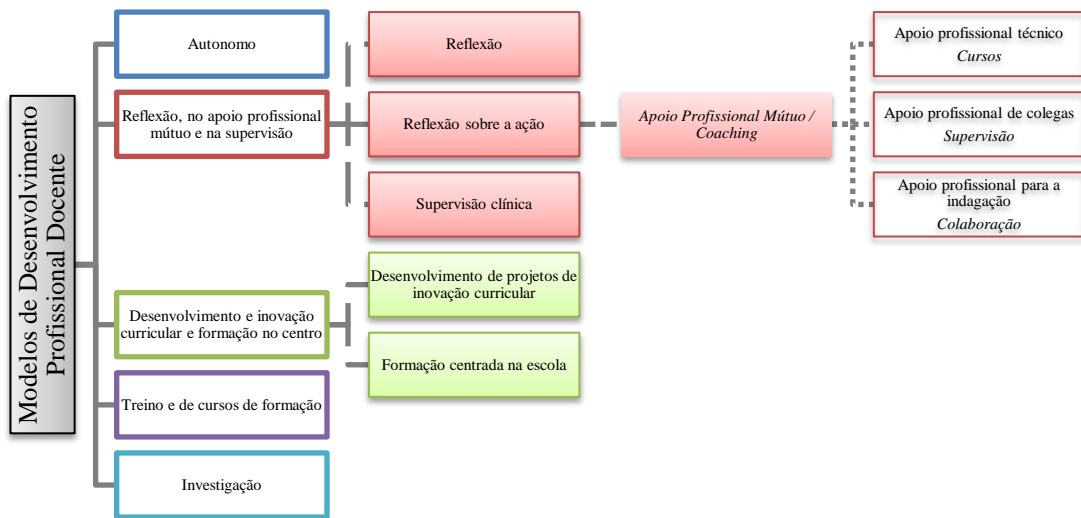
Modelos de Desenvolvimento Profissional Docente

Autonomo

Reflexão, no apoio profissional mútuo e na supervisão

Reflexão

Reflexão sobre a ação

Supervisão clínica

Apoio Profissional Mútuo / Coaching

Apoio profissional técnico
Cursos

Apoio profissional de colegas
Supervisão

Apoio profissional para a indagação
Colaboração

Desenvolvimento e inovação curricular e formação no centro

Desenvolvimento de projetos de inovação curricular

Formação centrada na escola

Treino e de cursos de formação

Investigação